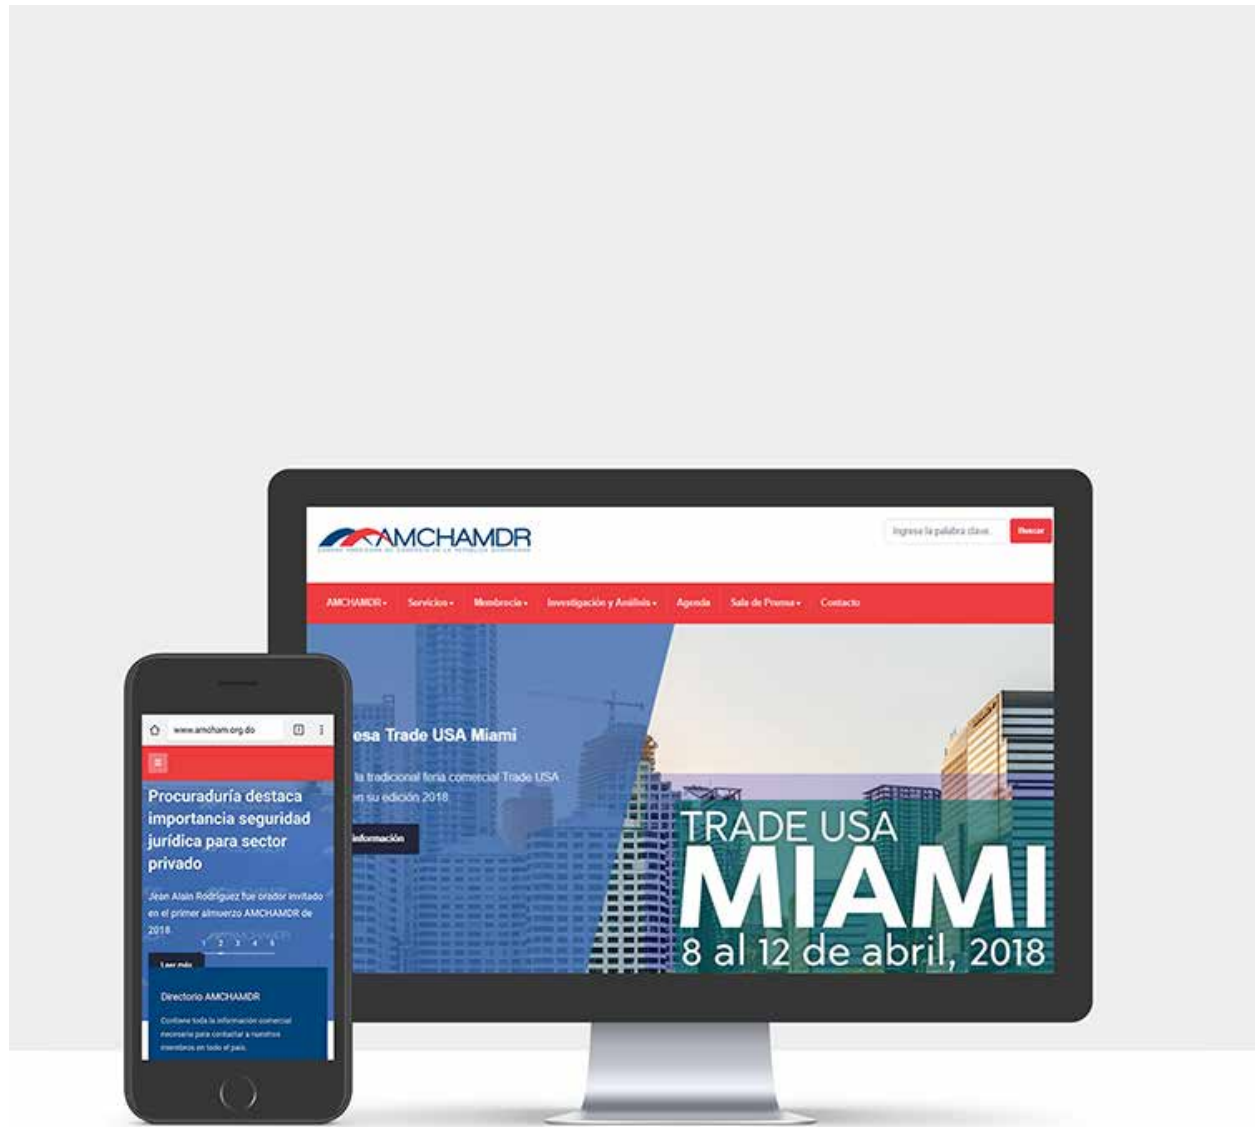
AMCHAMDR
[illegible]

Ingresa la palabra clave. Buscar

AMCHAMDR ▾ Servicios ▾ Membresía ▾ Investigación y Análisis ▾ Agenda Sala de Prensa ▾ Contacto

esa Trade USA Miami

la tradicional feria comercial Trade USA en su edición 2018

información

TRADE USA
MIAMI
8 al 12 de abril, 2018

www.amcham.org.do

Procuraduría destaca importancia seguridad jurídica para sector privado

Jean Alain Rodríguez fue orador invitado en el primer almuerzo AMCHAMDR de 2018

1 2 3 4 5

Leer más

Directorio AMCHAMDR

Contiene toda la información comercial necesaria para contactar a nuestros miembros en todo el país.